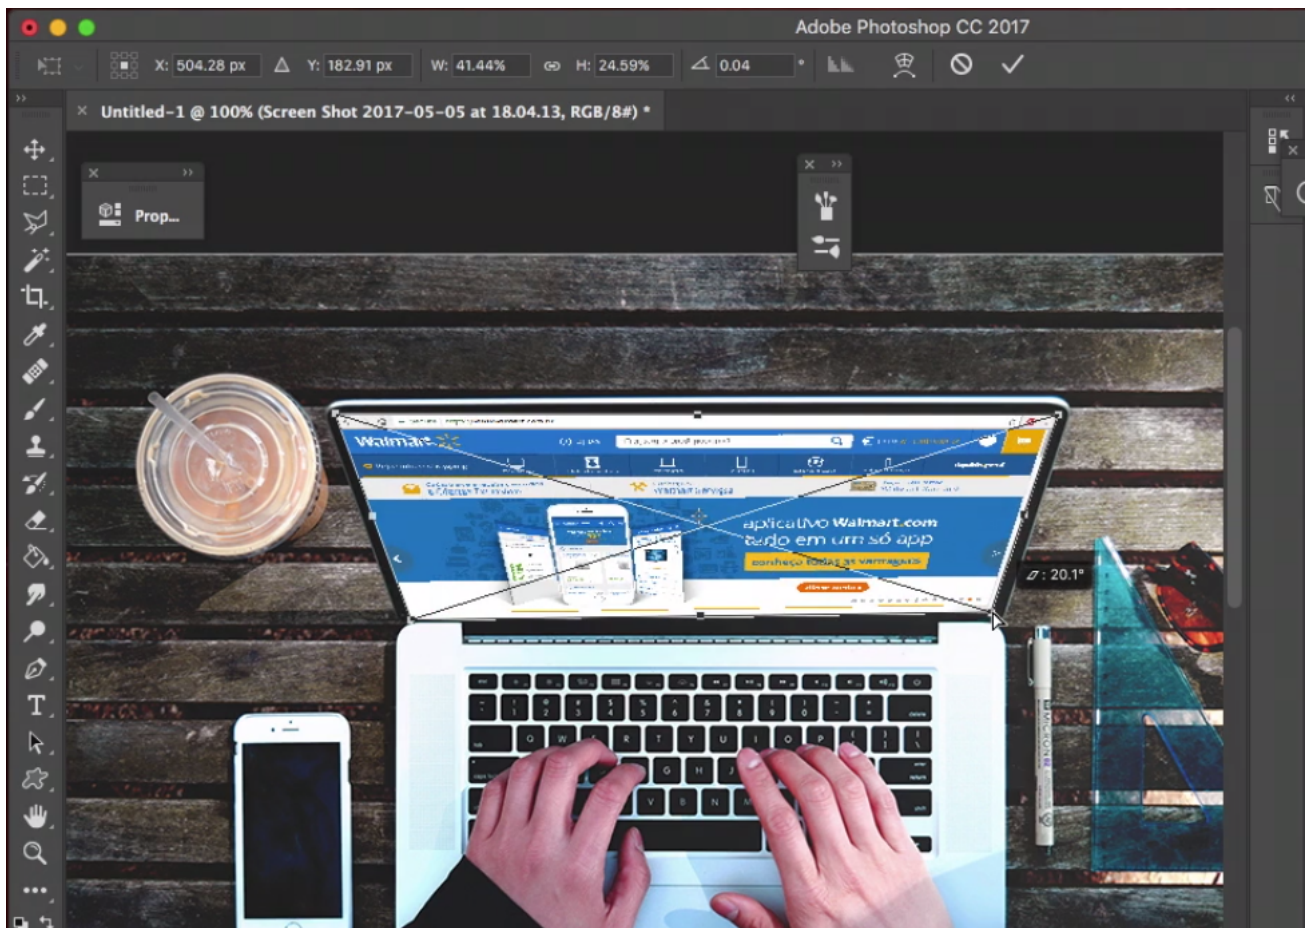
Adobe Photoshop CC 2017

X: 504.28 px Y: 182.91 px W: 41.44% H: 24.59% 0.04 °

Untitled-1 @ 100% (Screen Shot 2017-05-05 at 18.04.13, RGB/8#) *

Prop...

Walmart

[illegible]

aplicativo Walmart.com
tudo em um só app

conheça todas as vantagens

20.1°